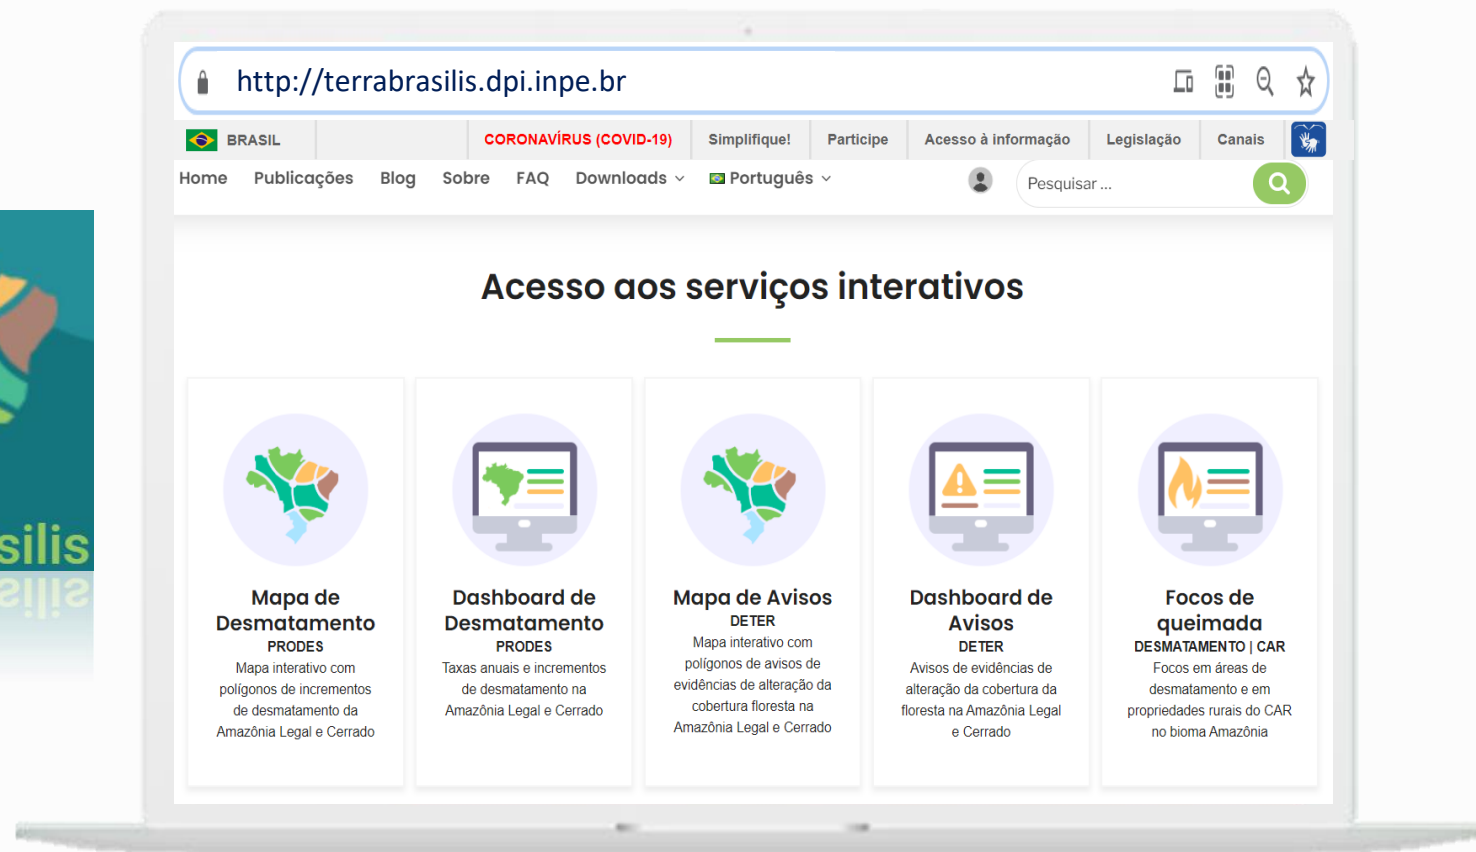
silis

http://terrabrasilis.dpi.inpe.br

BRASIL | CORONAVÍRUS (COVID-19) | Simplifique! | Participe | Acesso à informação | Legislação | Canais

Home Publicações Blog Sobre FAQ Downloads Português

Pesquisar ...

Acesso aos serviços interativos

Mapa de Desmatamento
PRODES
Mapa interativo com polígonos de incrementos de desmatamento da Amazônia Legal e Cerrado

Dashboard de Desmatamento
PRODES
Taxas anuais e incrementos de desmatamento na Amazônia Legal e Cerrado

Mapa de Avisos
DETER
Mapa interativo com polígonos de avisos de evidências de alteração da cobertura floresta na Amazônia Legal e Cerrado

Dashboard de Avisos
DETER
Avisos de evidências de alteração da cobertura da floresta na Amazônia Legal e Cerrado

Focos de queimada
DESMATAMENTO | CAR
Focos em áreas de desmatamento e em propriedades rurais do CAR no bioma Amazônia